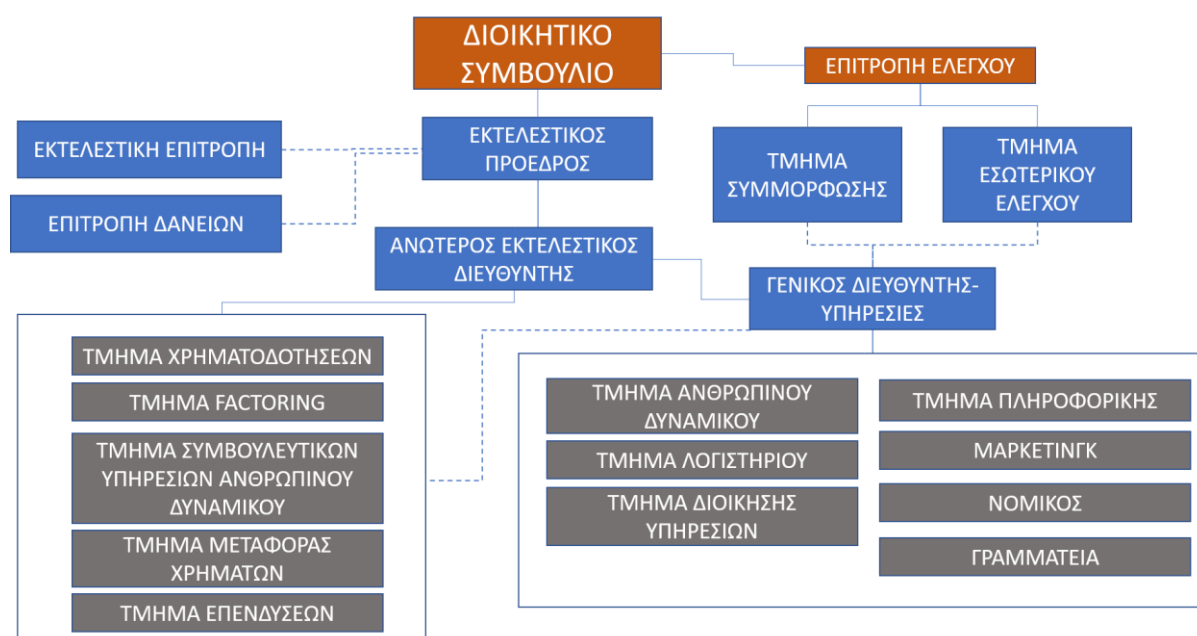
ΔΙΟΙΚΗΤΙΚΟ ΣΥΜΒΟΥΛΙΟ

ΕΠΙΤΡΟΠΗ ΕΛΕΓΧΟΥ

ΕΚΤΕΛΕΣΤΙΚΗ ΕΠΙΤΡΟΠΗ

ΕΚΤΕΛΕΣΤΙΚΟΣ ΠΡΟΕΔΡΟΣ

ΤΜΗΜΑ ΣΥΜΜΟΡΦΩΣΗΣ

ΤΜΗΜΑ ΕΣΩΤΕΡΙΚΟΥ ΕΛΕΓΧΟΥ

ΕΠΙΤΡΟΠΗ ΔΑΝΕΙΩΝ

ΑΝΩΤΕΡΟΣ ΕΚΤΕΛΕΣΤΙΚΟΣ ΔΙΕΥΘΥΝΤΗΣ

ΓΕΝΙΚΟΣ ΔΙΕΥΘΥΝΤΗΣ-ΥΠΗΡΕΣΙΕΣ

ΤΜΗΜΑ ΧΡΗΜΑΤΟΔΟΤΗΣΕΩΝ

ΤΜΗΜΑ FACTORING

ΤΜΗΜΑ ΣΥΜΒΟΥΛΕΥΤΙΚΩΝ ΥΠΗΡΕΣΙΩΝ ΑΝΘΡΩΠΙΝΟΥ ΔΥΝΑΜΙΚΟΥ

ΤΜΗΜΑ ΜΕΤΑΦΟΡΑΣ ΧΡΗΜΑΤΩΝ

ΤΜΗΜΑ ΕΠΕΝΔΥΣΕΩΝ

ΤΜΗΜΑ ΑΝΘΡΩΠΙΝΟΥ ΔΥΝΑΜΙΚΟΥ

ΤΜΗΜΑ ΛΟΓΙΣΤΗΡΙΟΥ

ΤΜΗΜΑ ΔΙΟΙΚΗΣΗΣ ΥΠΗΡΕΣΙΩΝ

ΤΜΗΜΑ ΠΛΗΡΟΦΟΡΙΚΗΣ

ΜΑΡΚΕΤΙΝΓΚ

ΝΟΜΙΚΟΣ

ΓΡΑΜΜΑΤΕΙΑ